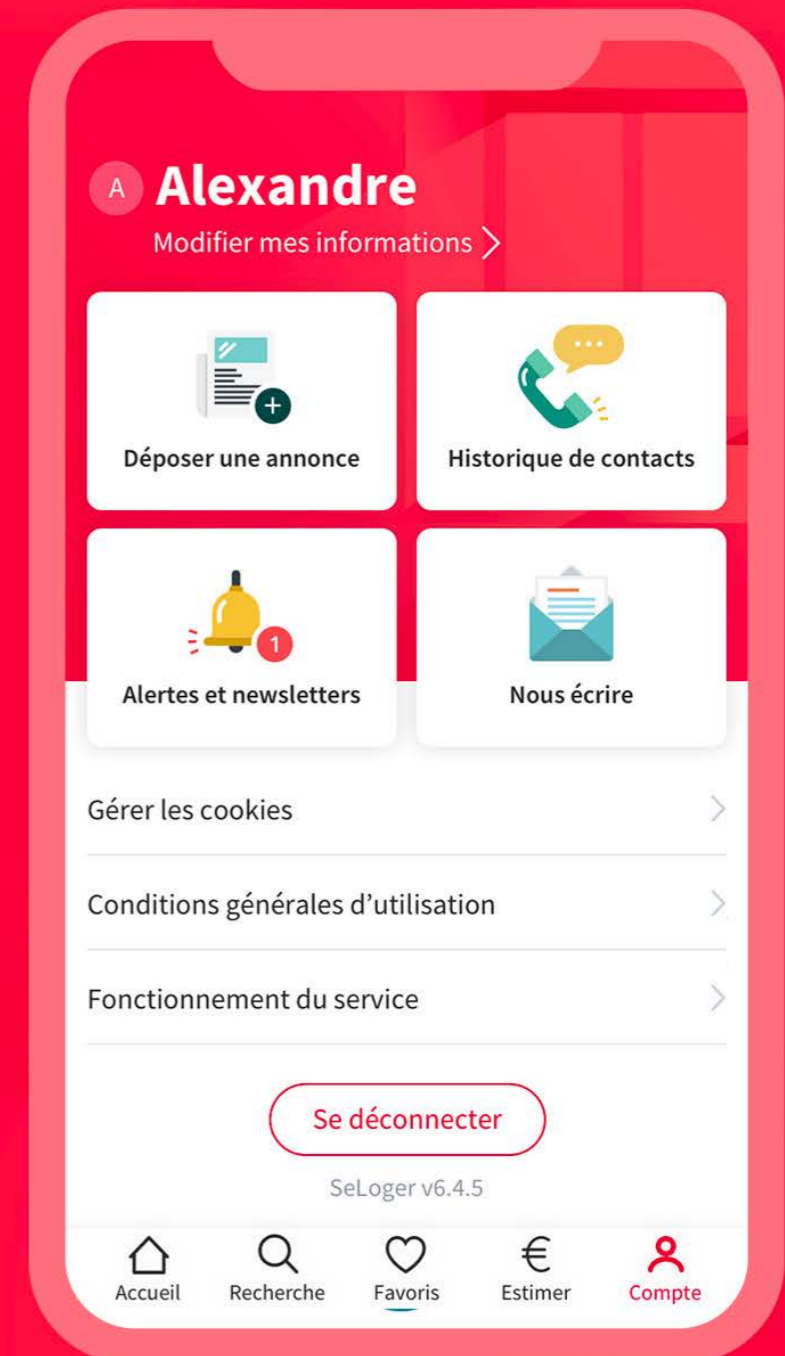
A Alexandre
Modifier mes informations >

Déposer une annonce

Historique de contacts

1
Alertes et newsletters

Nous écrire

Gérer les cookies

Conditions générales d'utilisation

Fonctionnement du service

Se déconnecter

SeLoger v6.4.5

Accueil
Recherche
Favoris
Estimer
Compte